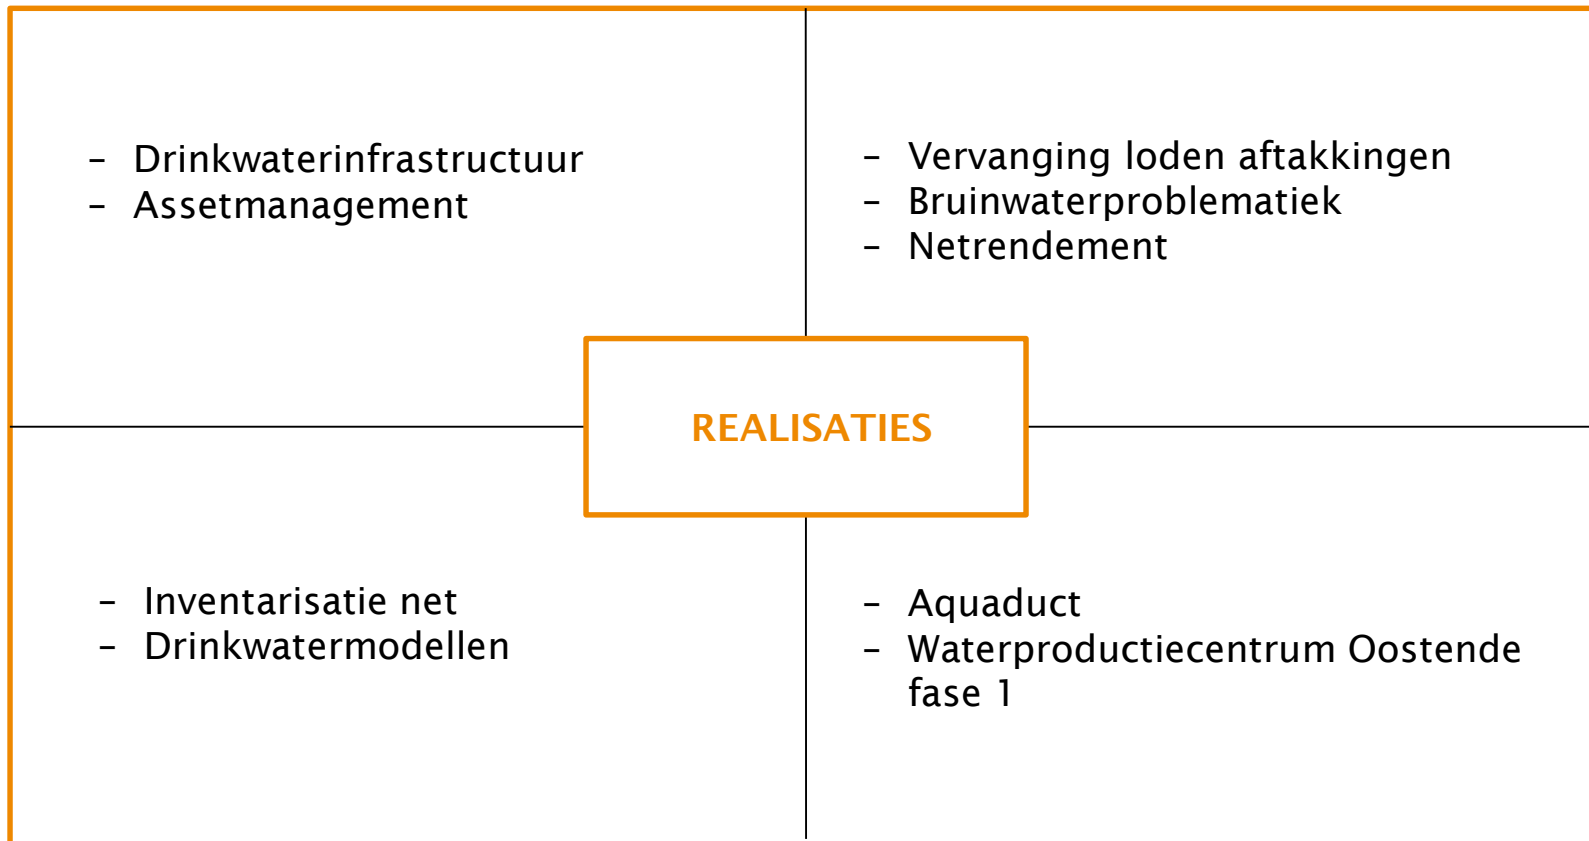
- Drinkwaterinfrastructuur
- Assetmanagement

- Vervanging loden aftakkingen
- Bruinwaterproblematiek
- Netrendement

REALISATIES

- Inventarisatie net
- Drinkwatermodellen

- Aquaduct
- Waterproductiecentrum Oostende fase 1